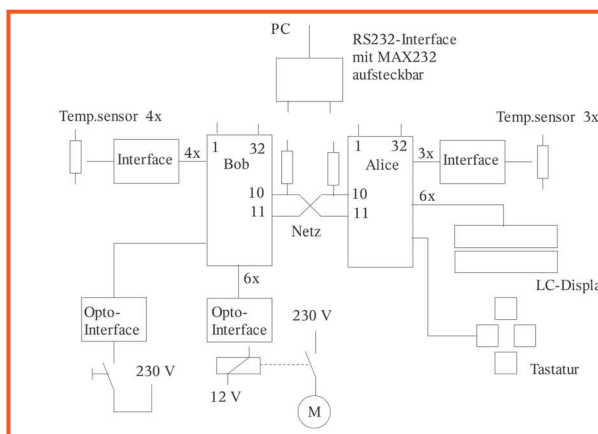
PC

RS232-Interface mit MAX232 aufsteckbar

Temp.sensor 4x

Interface

4x

1

32

Bob

10

11

1

32

Alice

10

11

Netz

3x

Interface

Temp.sensor 3x

6x

LC-Displa

6x

Opto-Interface

Opto-Interface

230 V

230 V

12 V

M

Tastatur